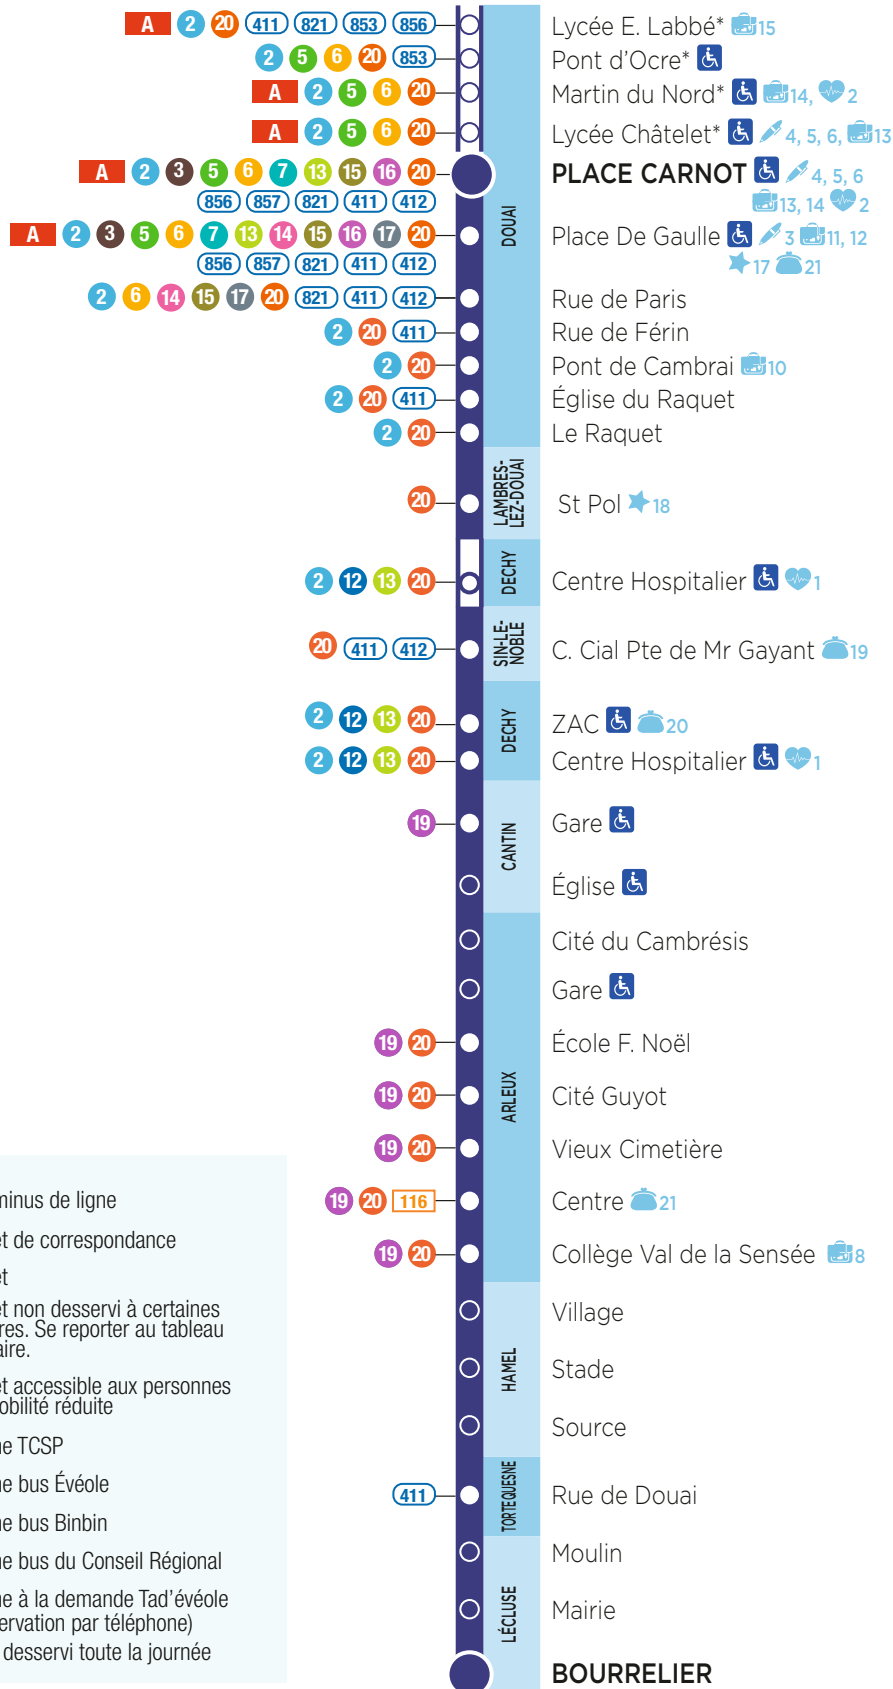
A 2 20 411 821 853 856 Lycée E. Labbé* 15
2 5 6 20 853 Pont d'Ocre*
A 2 5 6 20 Martin du Nord* 14, 2
A 2 5 6 20 Lycée Châtelet* 4, 5, 6, 13
A 2 3 5 6 7 13 15 16 20 856 857 821 411 412 PLACE CARNOT 4, 5, 6 13, 14 2
A 2 3 5 6 7 13 14 15 16 17 20 856 857 821 411 412 Place De Gaulle 3 11, 12 17 21
2 6 14 15 17 20 821 411 412 Rue de Paris
2 20 411 Rue de Férin
2 20 Pont de Cambrai 10
2 20 411 Église du Raquet
2 20 Le Raquet

DOUAI

20 St Pol 18

LAMBRES-LEZ-DOUAI

2 12 13 20 Centre Hospitalier 1

DECHY

20 411 412 C. Cial Pte de Mr Gayant 19

SIN-LE-NOBLE

2 12 13 20 ZAC 20
2 12 13 20 Centre Hospitalier 1

DECHY

19 Gare
Église

CANTIN

Cité du Cambrésis
Gare
19 20 École F. Noël
19 20 Cité Guyot
19 20 Vieux Cimetière
19 20 116 Centre 21
19 20 Collège Val de la Sensée 8

ARLEUX

Village
Stade
Source

HAMEL

411 Rue de Douai

TORTEQUESNE

Moulin
Mairie
BOURRELIER

LÉCLUSE

minus de ligne
t de correspondance
t
t non desservi à certaines res. Se reporter au tableau aire.
t accessible aux personnes obilité réduite
e TCSP
e bus Évéole
e bus Binbin
e bus du Conseil Régional
e à la demande Tad'évéole ervation par téléphone)
desservi toute la journée